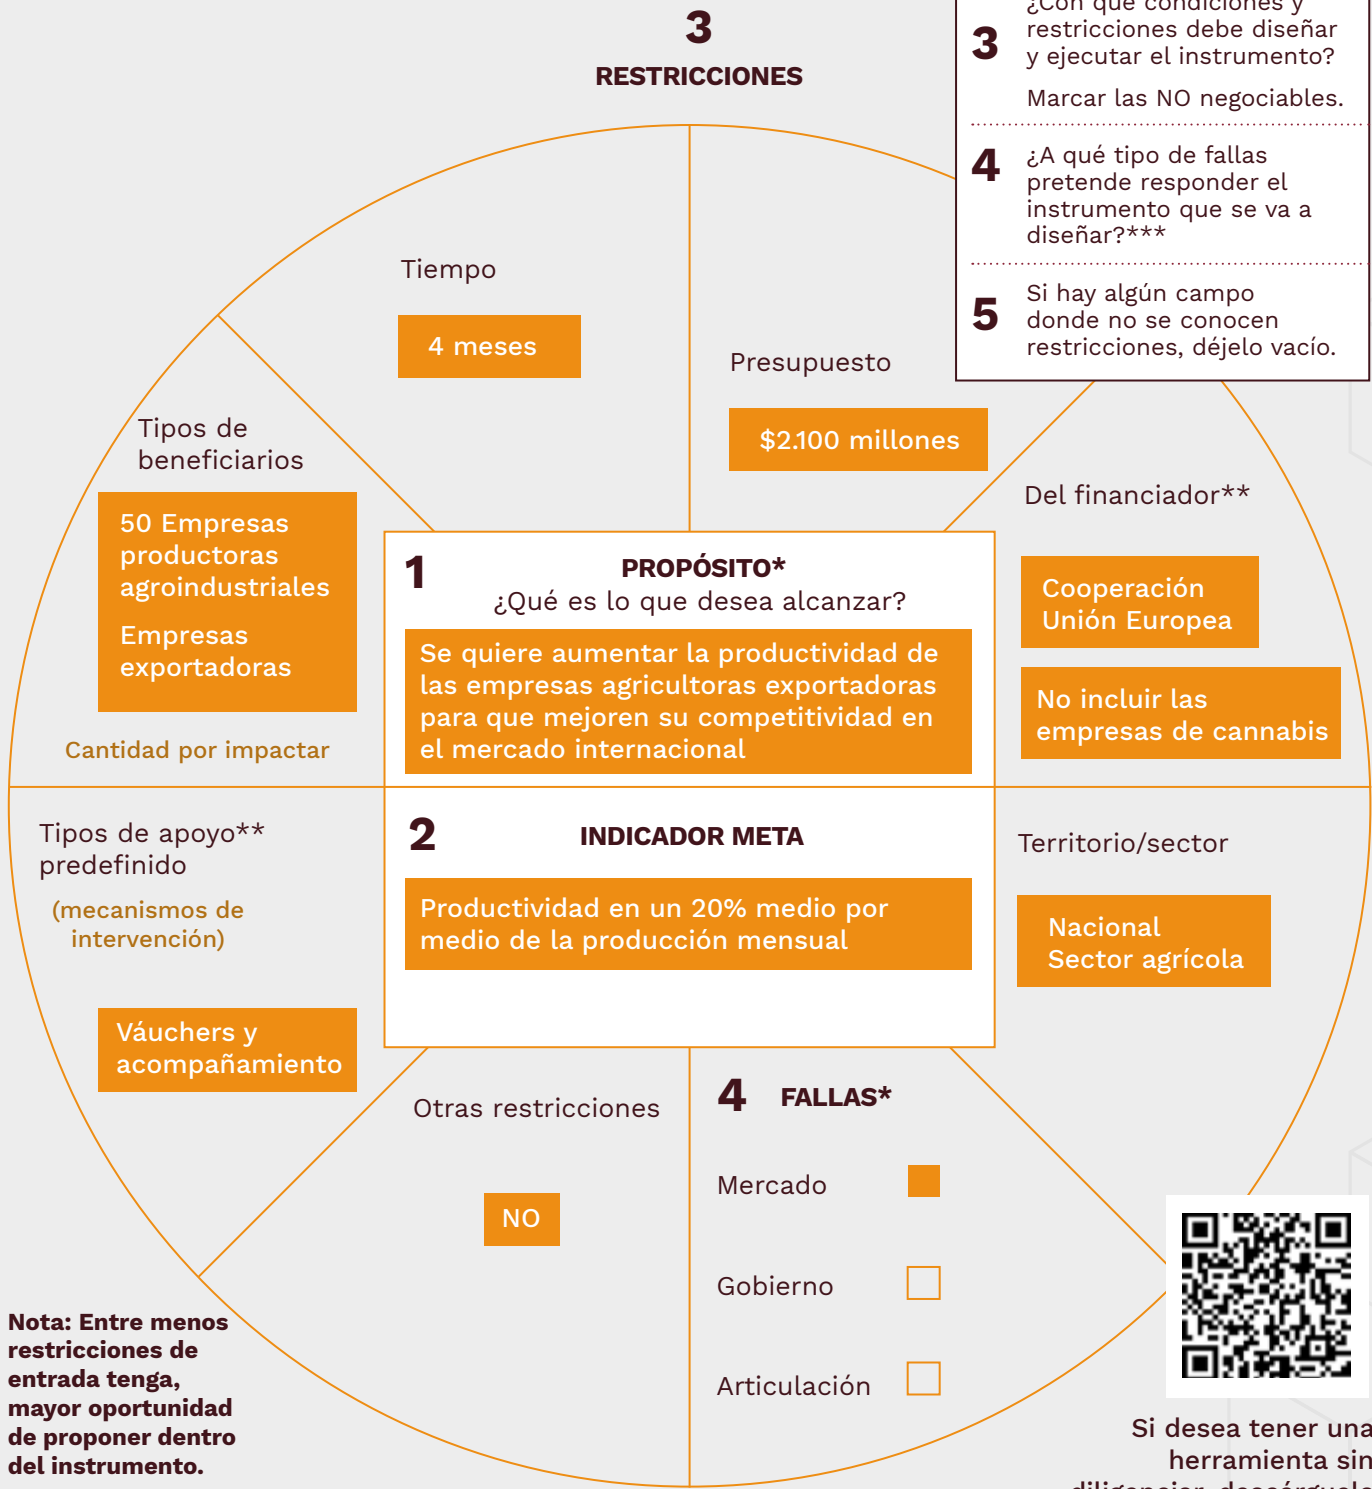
3
RESTRICCIONES

3 ¿Con qué condiciones y restricciones debe diseñar y ejecutar el instrumento?
Marcar las NO negociables.

4 ¿A qué tipo de fallas pretende responder el instrumento que se va a diseñar?***

5 Si hay algún campo donde no se conocen restricciones, déjelo vacío.

Tiempo
4 meses

Presupuesto
$2.100 millones

Tipos de beneficiarios
50 Empresas productoras agroindustriales
Empresas exportadoras
Cantidad por impactar

Del financiador**
Cooperación Unión Europea
No incluir las empresas de cannabis

1 PROPÓSITO*
¿Qué es lo que desea alcanzar?
Se quiere aumentar la productividad de las empresas agricultoras exportadoras para que mejoren su competitividad en el mercado internacional

2 INDICADOR META
Productividad en un 20% medio por medio de la producción mensual

Tipos de apoyo** predefinido
(mecanismos de intervención)
Váuchers y acompañamiento

Territorio/sector
Nacional
Sector agrícola

Otras restricciones
NO

4 FALLAS*
Mercado
Gobierno
Articulación

Nota: Entre menos restricciones de entrada tenga, mayor oportunidad de proponer dentro del instrumento.

Si desea tener una herramienta sin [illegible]